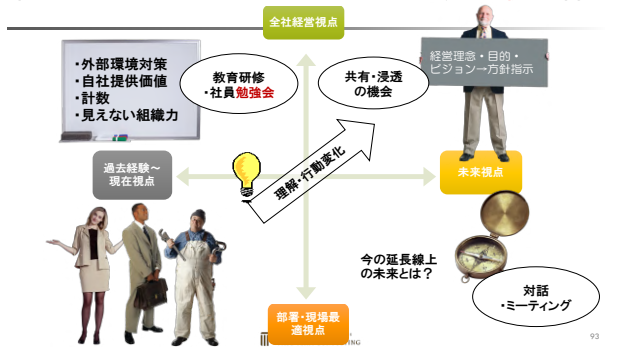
全社経営視点

・外部環境対策
・自社提供価値
・計数
・見えない組織力

教育研修
・社員勉強会

共有・浸透
の機会

経営理念・目的・
ビジョン→方針指示

過去経験～
現在視点

理解・行動変化

未来視点

今の延長線上
の未来とは？

対話
・ミーティング

部署・現場最
適視点

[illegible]ING

93